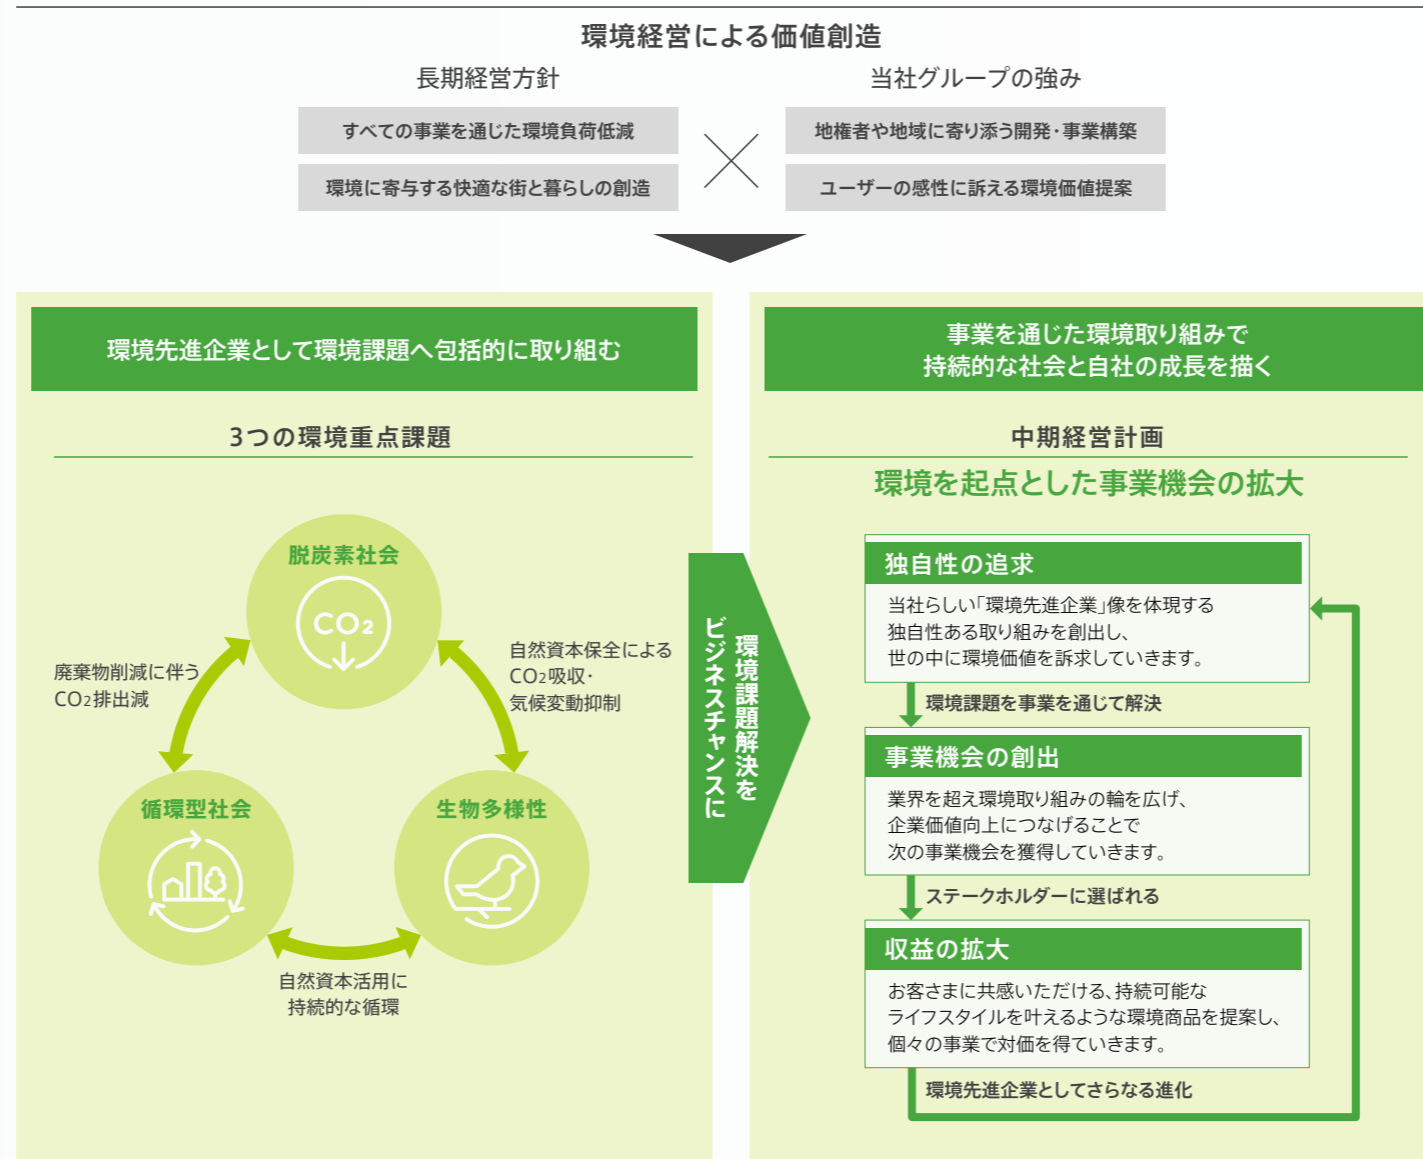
環境経営による価値創造

長期経営方針

すべての事業を通じた環境負荷低減

環境に寄与する快適な街と暮らしの創造

当社グループの強み

地権者や地域に寄り添う開発・事業構築

ユーザーの感性に訴える環境価値提案

環境先進企業として環境課題へ包括的に取り組む

3つの環境重点課題

脱炭素社会

$CO_2$

廃棄物削減に伴う$CO_2$排出減

自然資本保全による$CO_2$吸収・気候変動抑制

循環型社会

生物多様性

自然資本活用に持続的な循環

環境課題解決をビジネスチャンスに

事業を通じた環境取り組みで持続的な社会と自社の成長を描く

中期経営計画

環境を起点とした事業機会の拡大

独自性の追求

当社らしい「環境先進企業」像を体現する独自性ある取り組みを創出し、世の中に環境価値を訴求していきます。

環境課題を事業を通じて解決

事業機会の創出

業界を超え環境取り組みの輪を広げ、企業価値向上につなげることで次の事業機会を獲得していきます。

ステークホルダーに選ばれる

収益の拡大

お客さまに共感いただける、持続可能なライフスタイルを叶えるような環境商品を提案し、個々の事業で対価を得ていきます。

環境先進企業としてさらなる進化